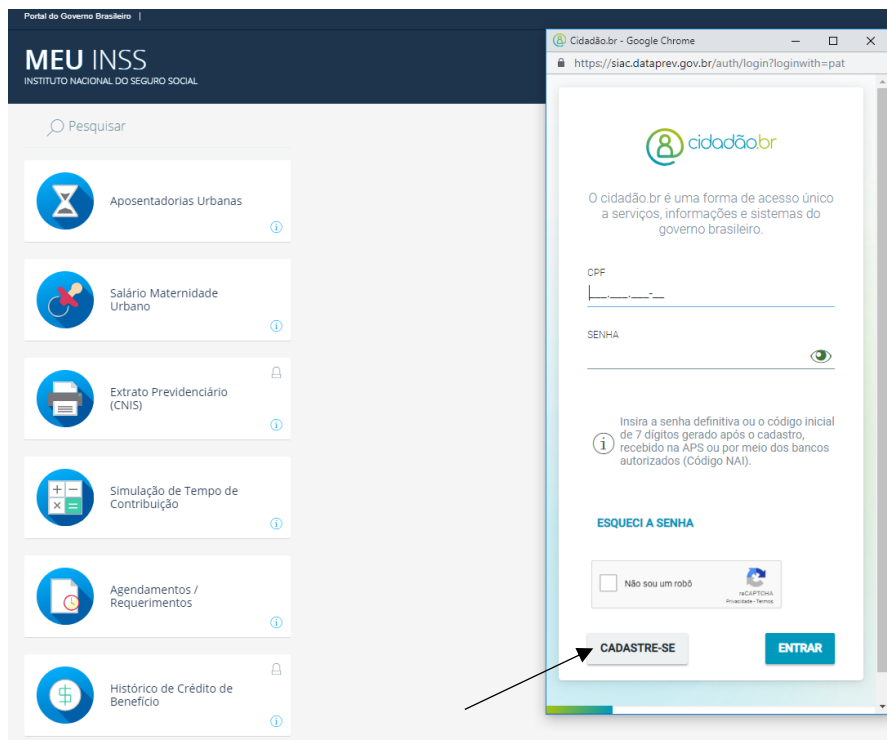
Portal do Governo Brasileiro |

MEU INSS
INSTITUTO NACIONAL DO SEGURO SOCIAL

Pesquisar

Aposentadorias Urbanas

Salário Maternidade Urbano

Extrato Previdenciário (CNIS)

Simulação de Tempo de Contribuição

Agendamentos / Requerimentos

Histórico de Crédito de Benefício

Cidadão.br - Google Chrome
https://siac.dataprev.gov.br/auth/login?loginwith=pat

cidadão.br

O cidadão.br é uma forma de acesso único a serviços, informações e sistemas do governo brasileiro.

CPF
___.___.___-__

SENHA

Insira a senha definitiva ou o código inicial de 7 dígitos gerado após o cadastro, recebido na APS ou por meio dos bancos autorizados (Código NAI).

ESQUECI A SENHA

Não sou um robô
reCAPTCHA
Privacidade - Termos

CADASTRE-SE

ENTRAR